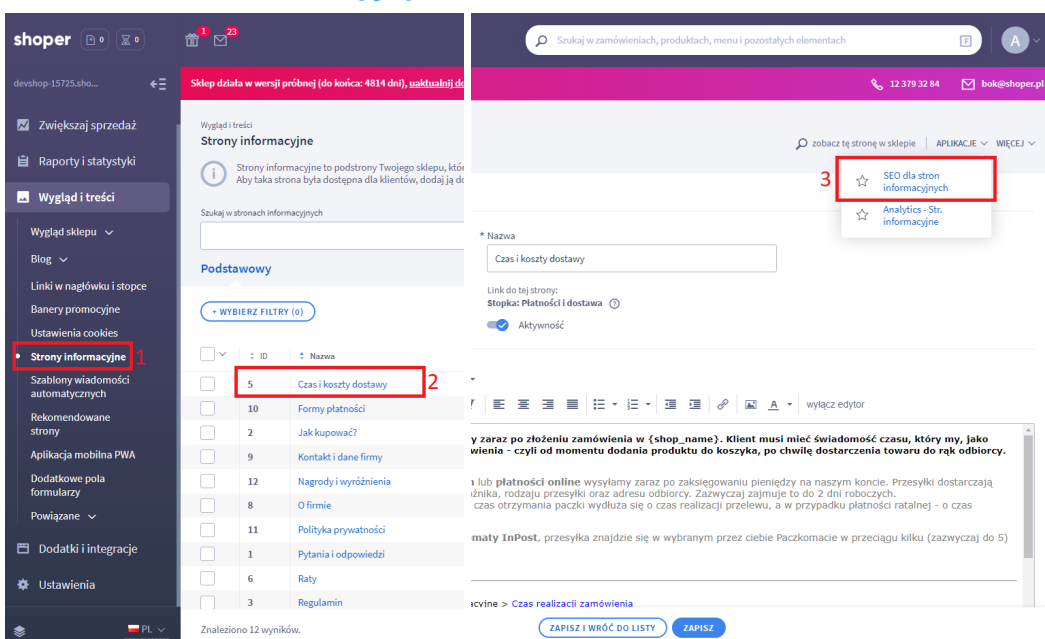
shoper 0 0 1 23

devshop-15725.sho...

Sklep działa w wersji próbnej (do końca: 4814 dni), uaktualnij do

Zwiększaj sprzedaż
Raporty i statystyki
Wygląd i treści
Wygląd sklepu
Blog
Linki w nagłówku i stopce
Banery promocyjne
Ustawienia cookies
Strony informacyjne 1
Szablony wiadomości automatycznych
Rekomendowane strony
Aplikacja mobilna PWA
Dodatkowe pola formularzy
Powiązane
Dodatki i integracje
Ustawienia
PL

Wygląd i treści
Strony informacyjne

Strony informacyjne to podstrony Twojego sklepu, któr
Aby taka strona była dostępna dla klientów, dodaj ją do

Szukaj w stronach informacyjnych

Podstawowy

+ WYBIERZ FILTRY (0)

| | ID | Nazwa |
|---|---|---|
| | 5 | Czas i koszty dostawy 2 |
| | 10 | Formy płatności |
| | 2 | Jak kupować? |
| | 9 | Kontakt i dane firmy |
| | 12 | Nagrody i wyróżnienia |
| | 8 | O firmie |
| | 11 | Polityka prywatności |
| | 1 | Pytania i odpowiedzi |
| | 6 | Raty |
| | 3 | Regulamin |

Znaleziono 12 wyników.

Szukaj w zamówieniach, produktach, menu i pozostałych elementach

12 379 32 84 bok@shoper.pl

zobacz tę stronę w sklepie APLIKACJE WIĘCEJ

3 SEO dla stron informacyjnych
Analytics - Str. informacyjne

* Nazwa
Czas i koszty dostawy

Link do tej strony:
Stopka: Płatności i dostawa

Aktywność

wyłącz edytor

y zaraz po złożeniu zamówienia w {shop_name}. Klient musi mieć świadomość czasu, który my, jako wienia - czyli od momentu dodania produktu do koszyka, po chwilę dostarczenia towaru do rąk odbiorcy.

n lub płatności online wysyłamy zaraz po zaksięgowaniu pieniędzy na naszym koncie. Przesyłki dostarczają źnika, rodzaju przesyłki oraz adresu odbiorcy. Zazwyczaj zajmuje to do 2 dni roboczych.
czas otrzymania paczki wydłuża się o czas realizacji przelewu, a w przypadku płatności ratalnej - o czas

maty InPost, przesyłka znajdzie się w wybranym przez ciebie Paczkomacie w przeciągu kilku (zazwyczaj do 5)

acyjne > Czas realizacji zamówienia

ZAPISZ I WRÓĆ DO LISTY ZAPISZ